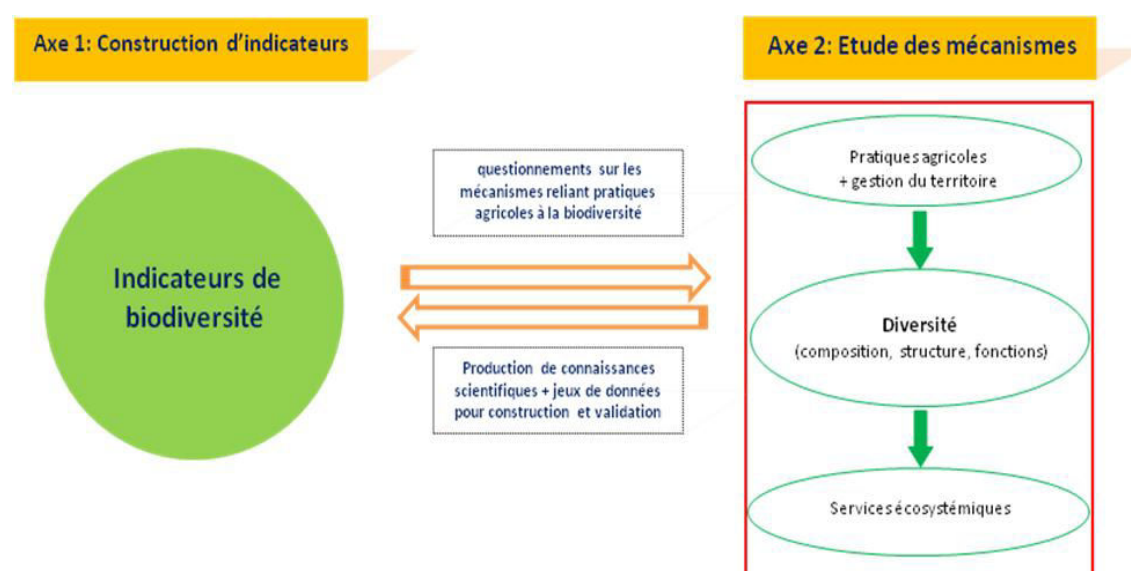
Axe 1: Construction d'indicateurs

Axe 2: Etude des mécanismes

Indicateurs de biodiversité

questionnements sur les mécanismes reliant pratiques agricoles à la biodiversité

Production de connaissances scientifiques + jeux de données pour construction et validation

Pratiques agricoles + gestion du territoire

Diversité
(composition, structure, fonctions)

Services écosystémiques